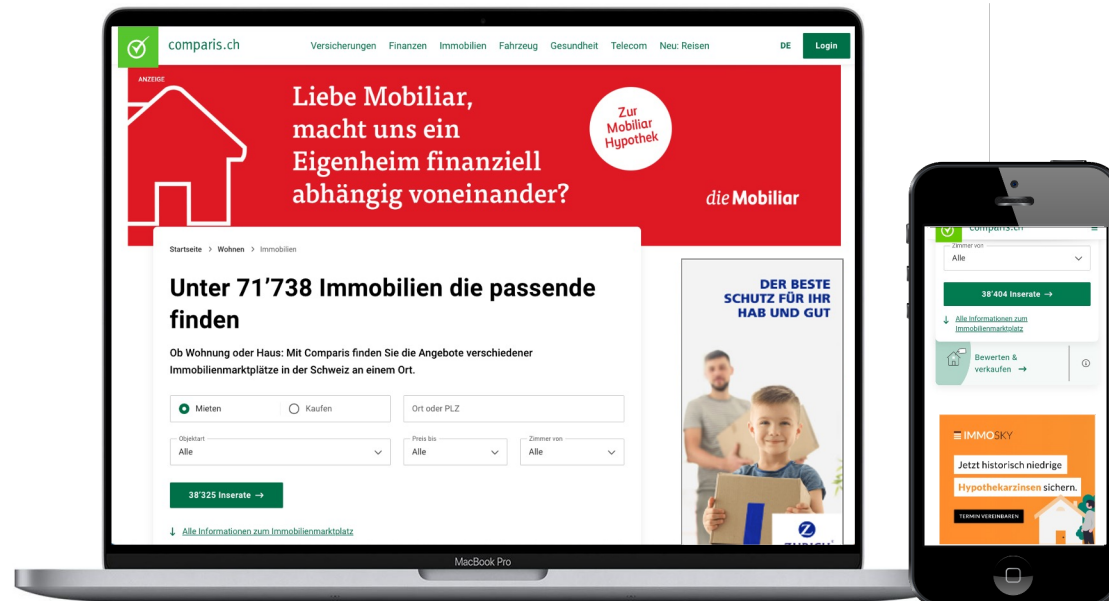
comparis.ch

Versicherungen Finanzen Immobilien Fahrzeug Gesundheit Telecom Neu: Reisen

DE

Login

ANZEIGE

Liebe Mobiliar, macht uns ein Eigenheim finanziell abhängig voneinander?

Zur Mobiliar Hypothek

die Mobiliar

Startseite > Wohnen > Immobilien

Unter 71'738 Immobilien die passende finden

Ob Wohnung oder Haus: Mit Comparis finden Sie die Angebote verschiedener Immobilienmarktplätze in der Schweiz an einem Ort.

Mieten

Kaufen

Ort oder PLZ

Objektart
Alle

Preis bis
Alle

Zimmer von
Alle

38'325 Inserate →

Alle Informationen zum Immobilienmarktplatz

DER BESTE SCHUTZ FÜR IHR HAB UND GUT

ZURICH

MacBook Pro

comparis.ch

Zimmer von
Alle

38'404 Inserate →

Alle Informationen zum Immobilienmarktplatz

Bewerten & verkaufen →

IMMOSKY

Jetzt historisch niedrige Hypothekarzinsen sichern.

TERMIN VEREINBAREN